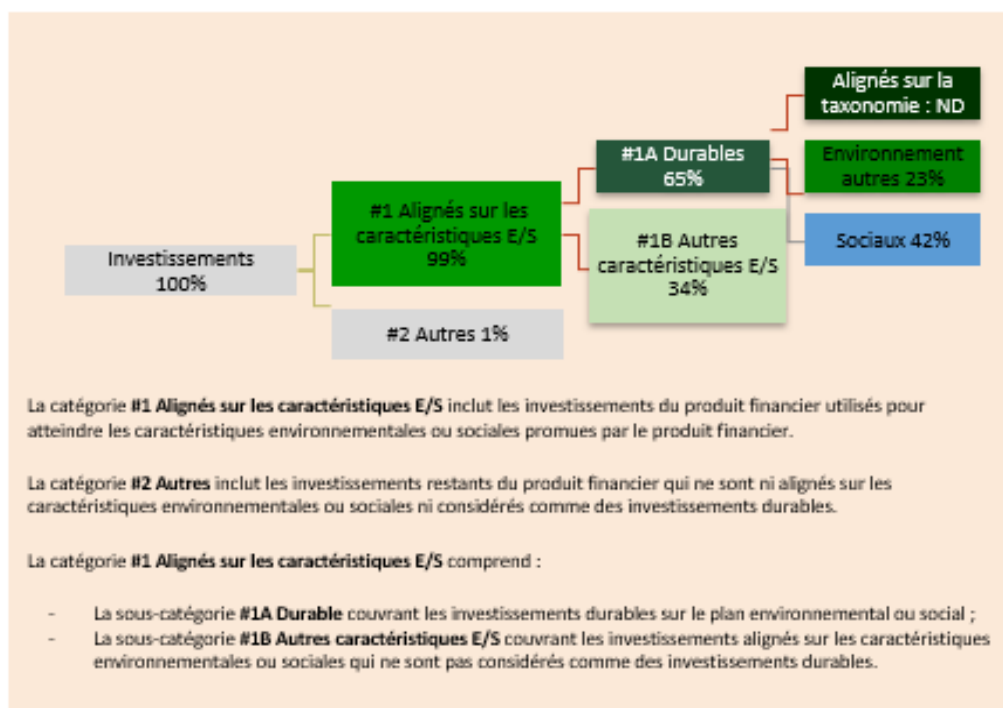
Alignés sur la taxonomie : ND

#1A Durables 65%

Environnement autres 23%

#1 Alignés sur les caractéristiques E/S 99%

#1B Autres caractéristiques E/S 34%

Sociaux 42%

Investissements 100%

#2 Autres 1%

La catégorie **#1 Alignés sur les caractéristiques E/S** inclut les investissements du produit financier utilisés pour atteindre les caractéristiques environnementales ou sociales promues par le produit financier.

La catégorie **#2 Autres** inclut les investissements restants du produit financier qui ne sont ni alignés sur les caractéristiques environnementales ou sociales ni considérés comme des investissements durables.

La catégorie **#1 Alignés sur les caractéristiques E/S** comprend :

- La sous-catégorie **#1A Durable** couvrant les investissements durables sur le plan environnemental ou social ;
- La sous-catégorie **#1B Autres caractéristiques E/S** couvrant les investissements alignés sur les caractéristiques environnementales ou sociales qui ne sont pas considérés comme des investissements durables.